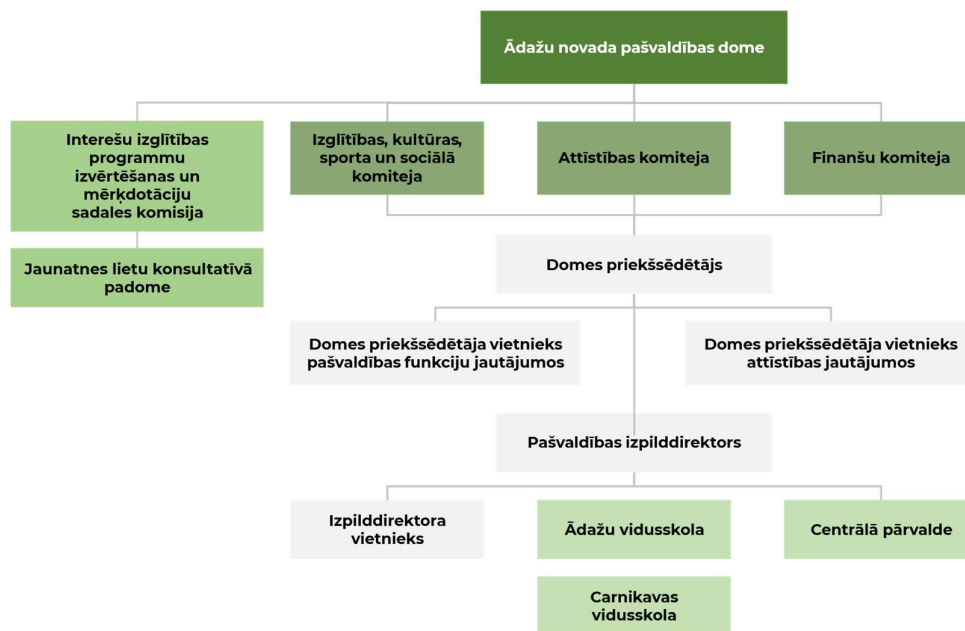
Ādažu novada pašvaldības dome

Interešu izglītības programmu izvērtēšanas un mērķdotāciju sadales komisija

Izglītības, kultūras, sporta un sociālā komiteja

Attīstības komiteja

Finanšu komiteja

Jaunatnes lietu konsultatīvā padome

Domes priekšsēdētājs

Domes priekšsēdētāja vietnieks pašvaldības funkciju jautājumos

Domes priekšsēdētāja vietnieks attīstības jautājumos

Pašvaldības izpilddirektors

Izpilddirektora vietnieks

Ādažu vidusskola

Centrālā pārvalde

Carnikavas vidusskola